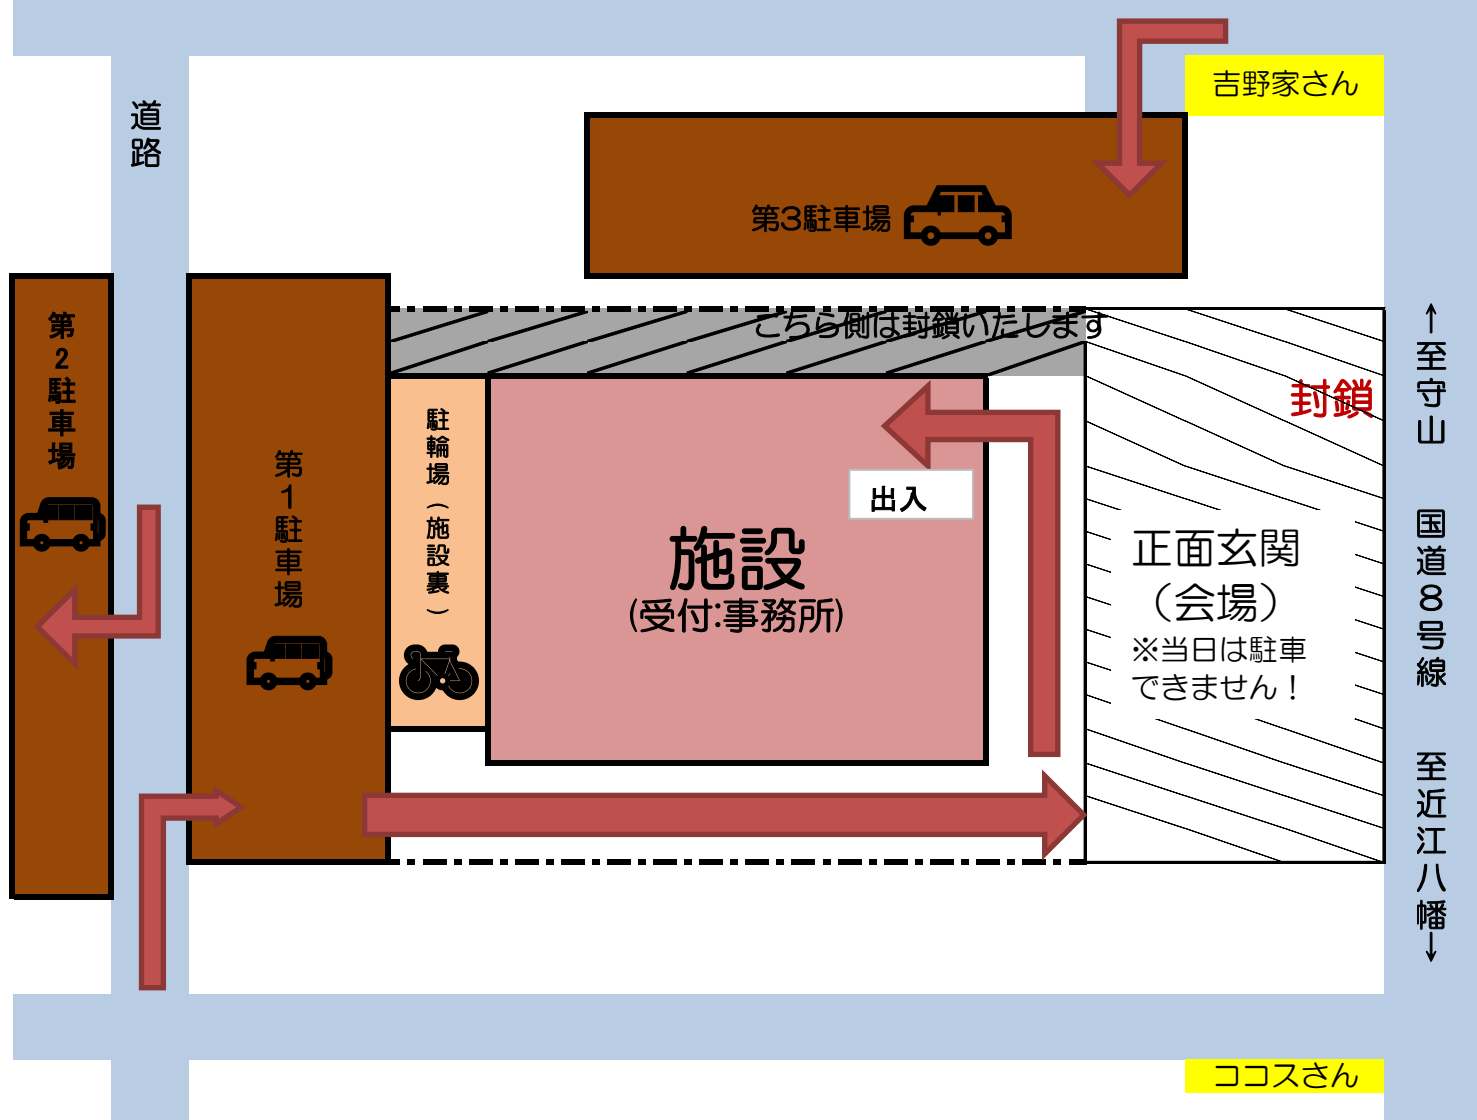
道路

吉野家さん

第3駐車場

第2駐車場

第1駐車場

こちら側は封鎖いたします

封鎖

↑至守山

国道8号線

至近江八幡↓

駐輪場（施設裏）

出入

施設
(受付:事務所)

正面玄関
（会場）
※当日は駐車できません！

ココスさん